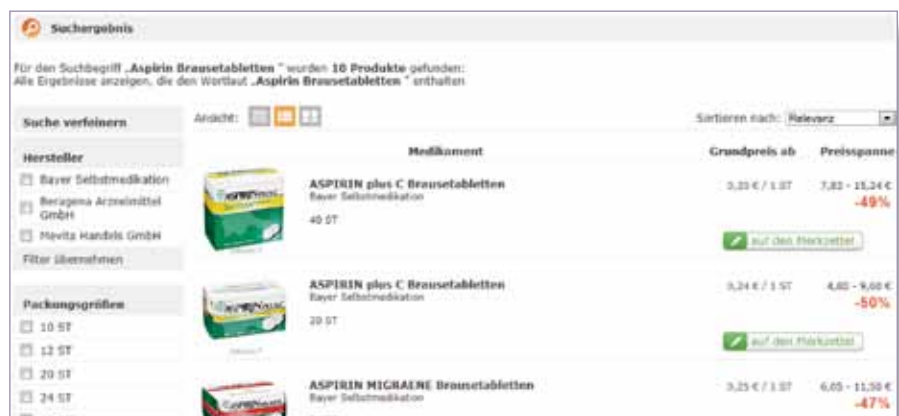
Suchergebnis

Für den Suchbegriff „Aspirin Brausetabletten " wurden 10 Produkte gefunden:
Alle Ergebnisse anzeigen, die den Wortlaut „Aspirin Brausetabletten " enthalten

Suche verfeinern

Hersteller

Bayer Selbstmedikation

Beragena Arzneimittel GmbH

Mevita Handels GmbH

Filter übernehmen

Packungsgrößen

10 ST

12 ST

20 ST

24 ST

Ansicht:

Sortieren nach: Relevanz

| Medikament | Grundpreis ab | Preisspanne |
|---|---|---|
| ASPIRIN plus C Brausetabletten<br>Bayer Selbstmedikation<br>40 ST | 0,20 € / 1 ST | 7,83 - 15,24 €<br>-49% |
| ASPIRIN plus C Brausetabletten<br>Bayer Selbstmedikation<br>20 ST | 0,24 € / 1 ST | 4,80 - 9,60 €<br>-50% |
| ASPIRIN MIGRAENE Brausetabletten<br>Bayer Selbstmedikation | 0,25 € / 1 ST | 6,05 - 11,50 €<br>-47% |

auf den Merkzettel

auf den Merkzettel